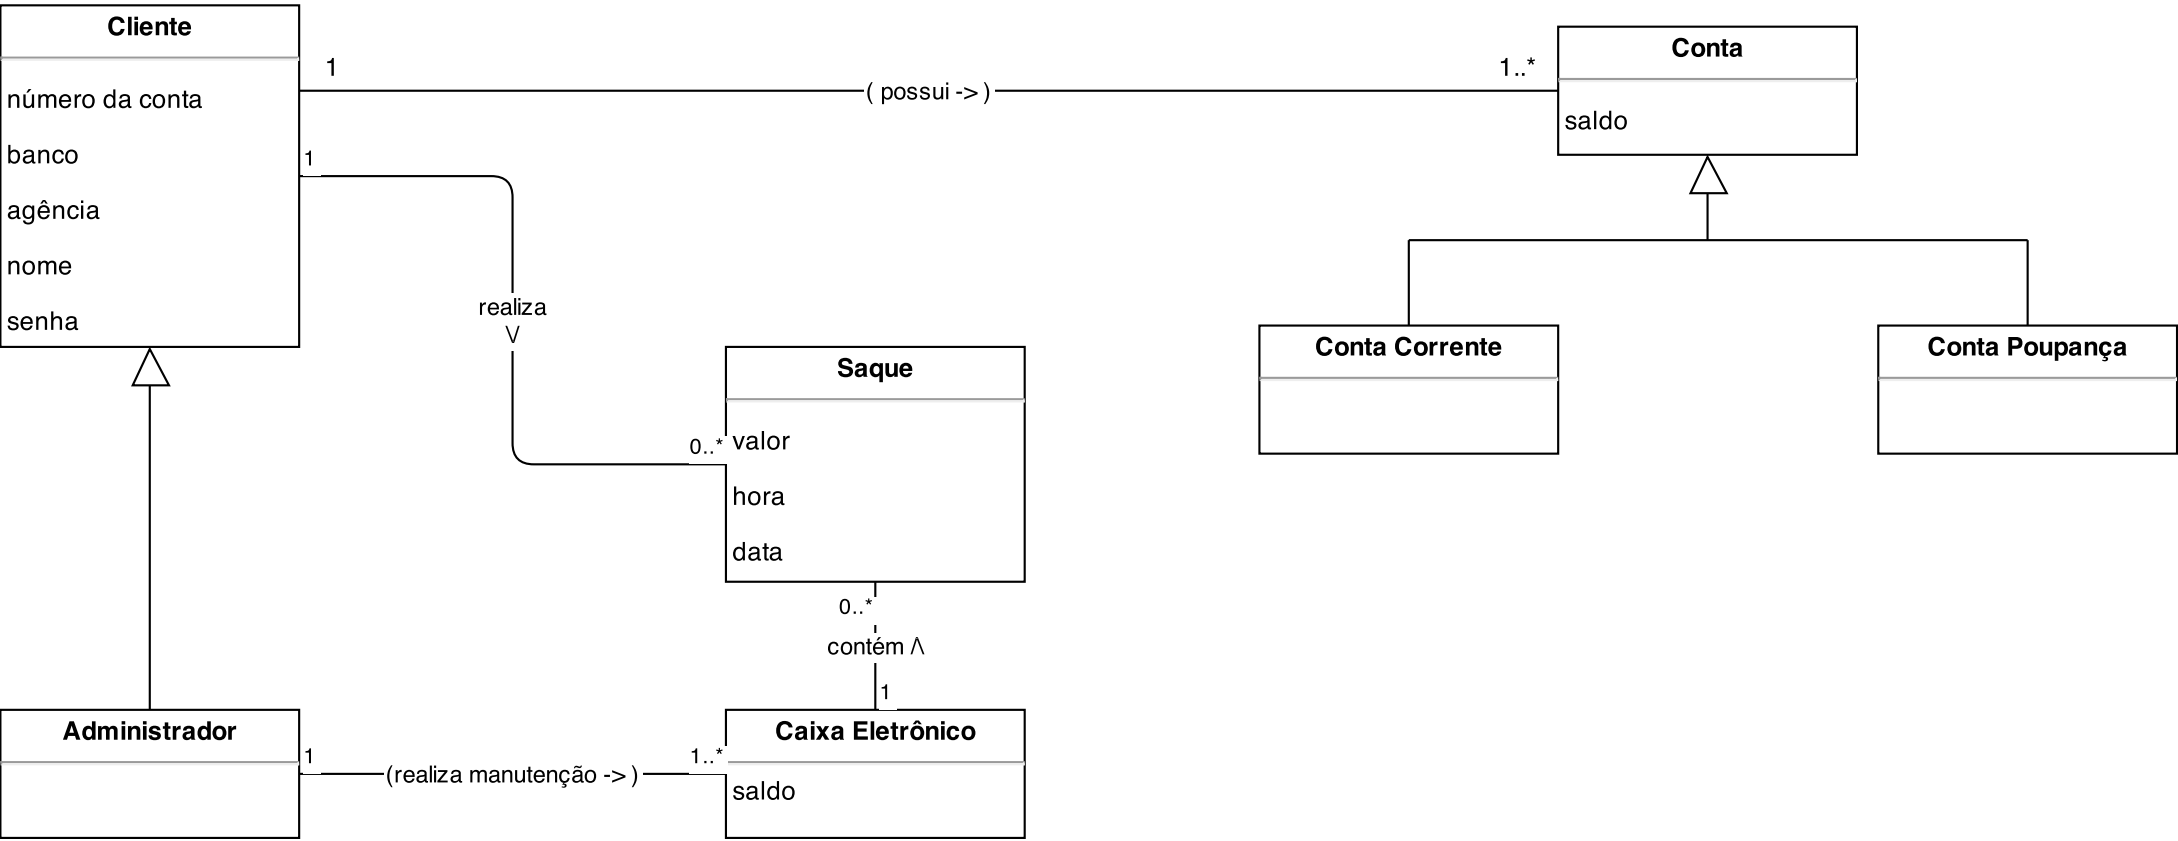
Cliente

número da conta

banco

agência

nome

senha

1

( possui -> )

1..*

Conta

saldo

1

realiza
V

Saque

0..*

valor

hora

data

Conta Corrente

Conta Poupança

0..*

contém /\

1

Administrador

1

(realiza manutenção -> )

1..*

Caixa Eletrônico

saldo